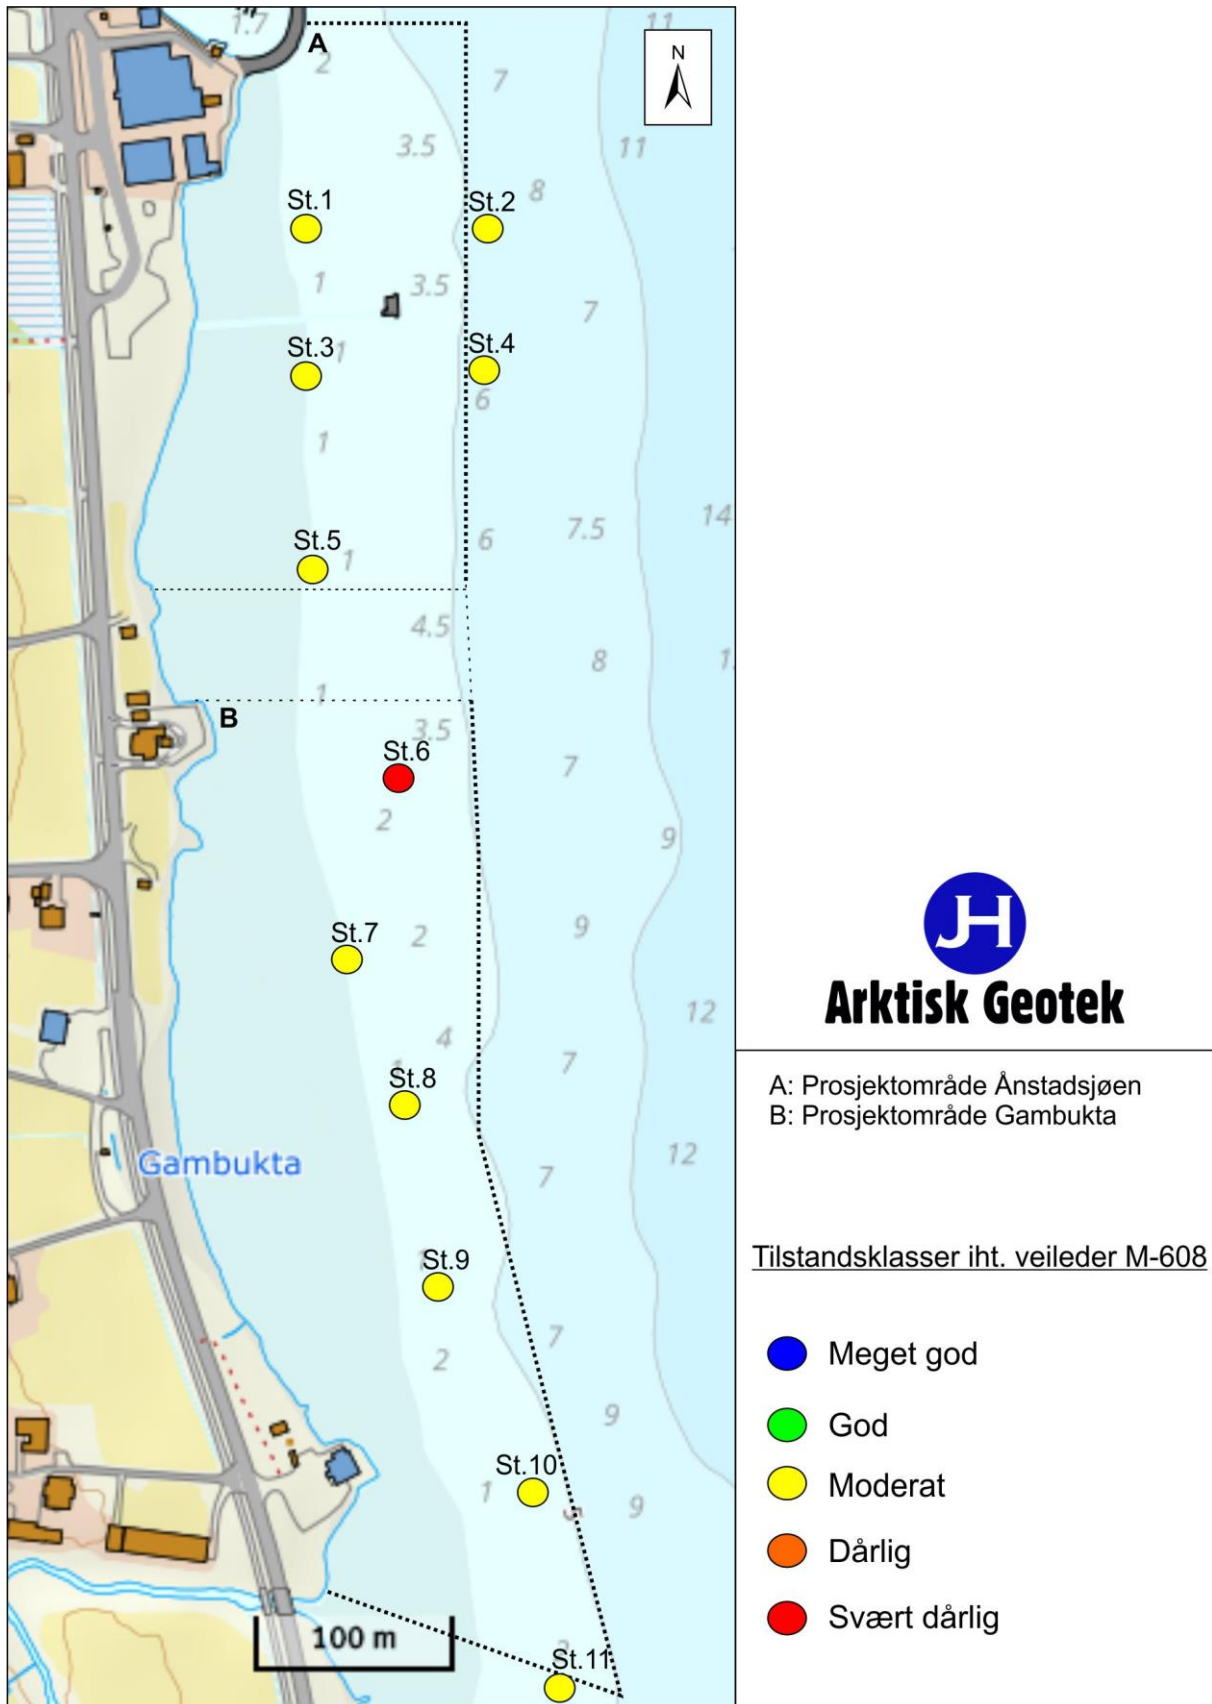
N

A

1.7
2
7
11
11
3.5
St.1
St.2
8
1
3.5
7
St.3
1
St.4
6
1
St.5
1
6
7.5
14
4.5
8
1
B
1
3.5
St.6
7
2
9
St.7
2
9
12
4
St.8
7
Gambukta
12
7
St.9
7
2
9
St.10
1
9
100 m
St.11

JH
Arktisk Geotek

A: Prosjektområde Ånstadsjøen
B: Prosjektområde Gambukta

Tilstandsklasser iht. veileder M-608

Meget god
God
Moderat
Dårlig
Svært dårlig